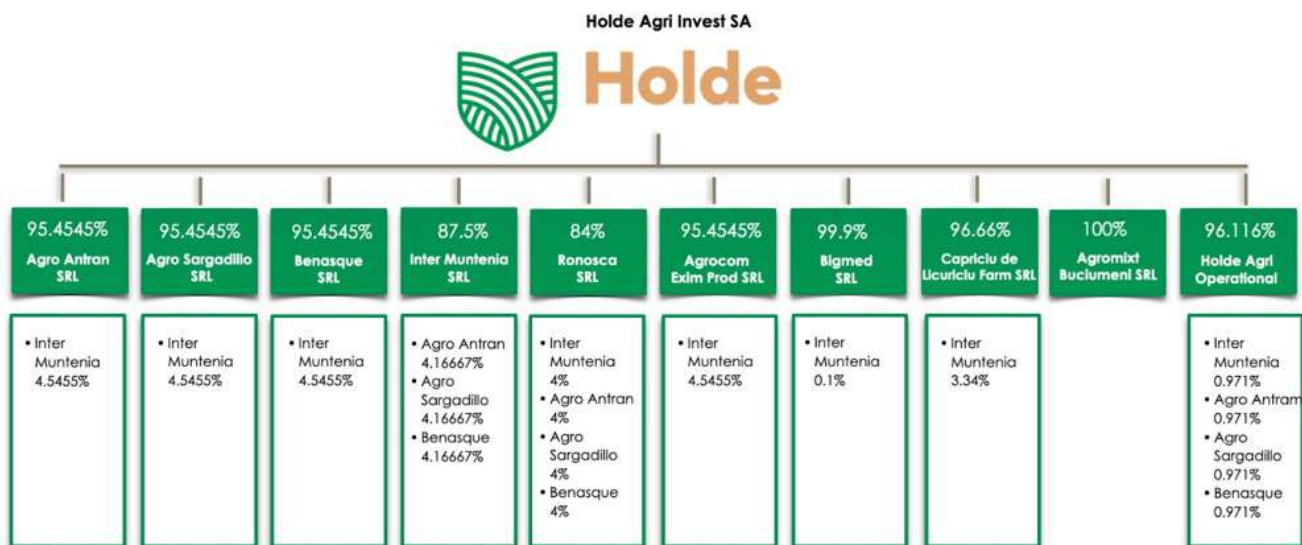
Holde Agri Invest SA

Holde

95.4545%
Agro Antran SRL

• Inter Muntenia 4.5455%

95.4545%
Agro Sargadillo SRL

• Inter Muntenia 4.5455%

95.4545%
Benasque SRL

• Inter Muntenia 4.5455%

87.5%
Inter Muntenia SRL

• Agro Antran 4.16667%
• Agro Sargadillo 4.16667%
• Benasque 4.16667%

84%
Ronosca SRL

• Inter Muntenia 4%
• Agro Antran 4%
• Agro Sargadillo 4%
• Benasque 4%

95.4545%
Agrocom Exim Prod SRL

• Inter Muntenia 4.5455%

99.9%
Bigmed SRL

• Inter Muntenia 0.1%

96.66%
Capriciu de Licuriciu Farm SRL

• Inter Muntenia 3.34%

100%
Agromixt Buciumeni SRL

96.116%
Holde Agri Operational

• Inter Muntenia 0.971%
• Agro Antram 0.971%
• Agro Sargadillo 0.971%
• Benasque 0.971%